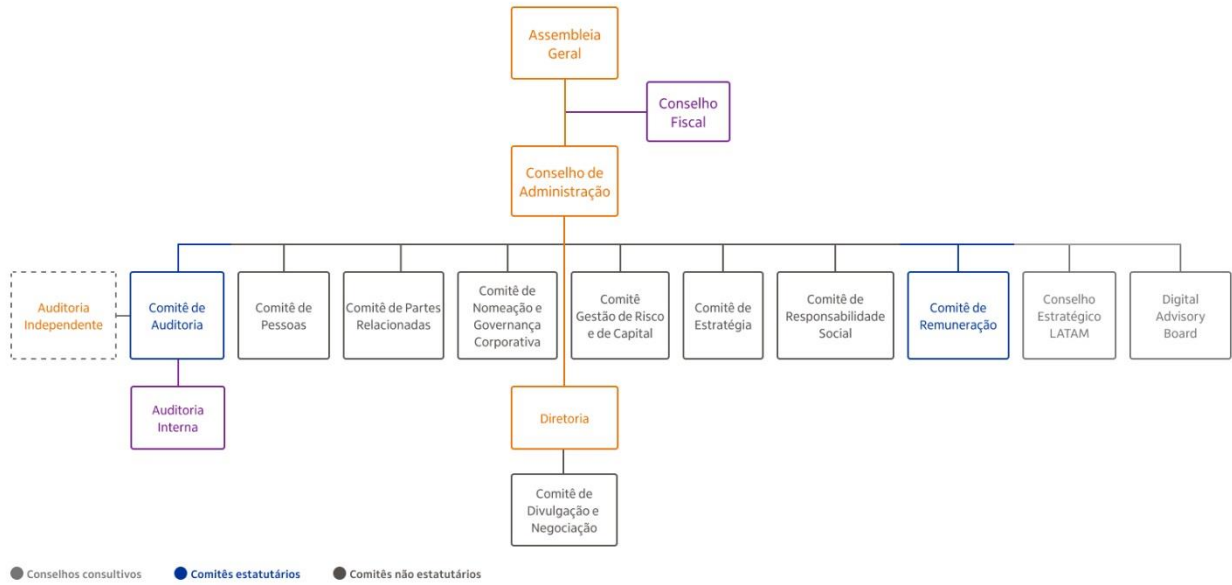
Assembleia Geral

Conselho Fiscal

Conselho de Administração

Auditoria Independente

Comitê de Auditoria

Comitê de Pessoas

Comitê de Partes Relacionadas

Comitê de Nomeação e Governança Corporativa

Comitê Gestão de Risco e de Capital

Comitê de Estratégia

Comitê de Responsabilidade Social

Comitê de Remuneração

Conselho Estratégico LATAM

Digital Advisory Board

Auditoria Interna

Diretoria

Comitê de Divulgação e Negociação

Conselhos consultivos
Comitês estatutários
Comitês não estatutários